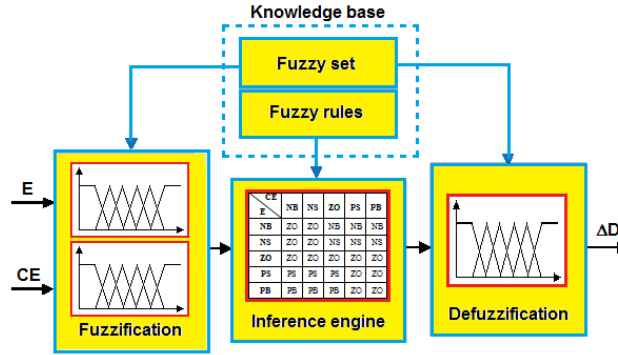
Knowledge base

Fuzzy set

Fuzzy rules

E

CE

Fuzzification

| E \ CE | NB | NS | ZO | PS | PB |
|---|---|---|---|---|---|
| NB | ZO | ZO | NB | NB | NB |
| NS | ZO | ZO | NS | NS | NS |
| ZO | ZO | ZO | ZO | ZO | ZO |
| PS | PS | PS | PS | ZO | ZO |
| PB | PS | PB | PS | ZO | ZO |

Inference engine

Defuzzification

ΔD